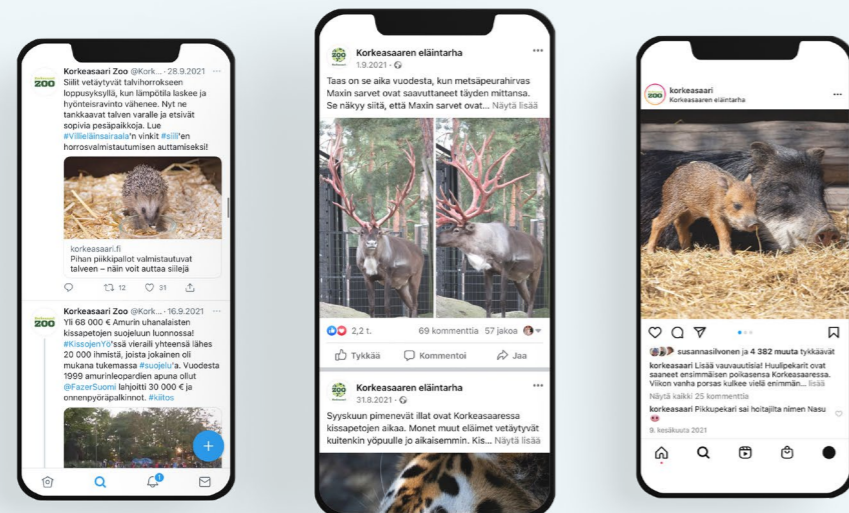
ZOO Korkeasaari Zoo @Kork... · 28.9.2021 ···
Siilit vetäytyvät talvihorrokseen loppusyksyllä, kun lämpötila laskee ja hyönteisravinto vähenee. Nyt ne tankkaavat talven varalle ja etsivät sopivia pesäpaikkoja. Lue #Villieläinsairaala'n vinkit #siili'en horrosvalmistautumisen auttamiseksi!

korkeasaari.fi
Pihan piikkipallot valmistautuvat talveen – näin voit auttaa siilejä

12 31

ZOO Korkeasaari Zoo @Kork... · 16.9.2021 ···
Yli 68 000 € Amurin uhanalaisten kissapetojen suojeluun luonnossa! #KissojenYö'ssä vieraili yhteensä lähes 20 000 ihmistä, joista jokainen oli mukana tukemassa #suojelu'a. Vuodesta 1999 amurinleopardien apuna ollut @FazerSuomi lahjoitti 30 000 € ja onnenpyöräpalkinnot. #kiitos

+

1

ZOO Korkeasaaren eläintarha ···
1.9.2021 ·
Taas on se aika vuodesta, kun metsäpeurahirvas Maxin sarvet ovat saavuttaneet täyden mittansa. Se näkyy siitä, että Maxin sarvet ovat... Näytä lisää

2,2 t. 69 kommenttia 57 jakoa

Tykkää Kommentoi Jaa

ZOO Korkeasaaren eläintarha ···
31.8.2021 ·
Syyskuun pimenevät illat ovat Korkeasaaressa kissapetojen aikaa. Monet muut eläimet vetäytyvät kuitenkin yöpuulle jo aikaisemmin. Kis... Näytä lisää

ZOO korkeasaari ···
Korkeasaaren eläintarha

susannasilvonen ja 4 382 muuta tykkäävät
korkeasaari Lisää vauvauutisia! Huulipekarit ovat saaneet ensimmäisen poikasensa Korkeasaaressa. Viikon vanha porsas kulkee vielä emimmän... lisää
Näytä kaikki 25 kommenttia
korkeasaari Pikkupekari sai hoitajilta nimen Nasu
9. kesäkuuta 2021